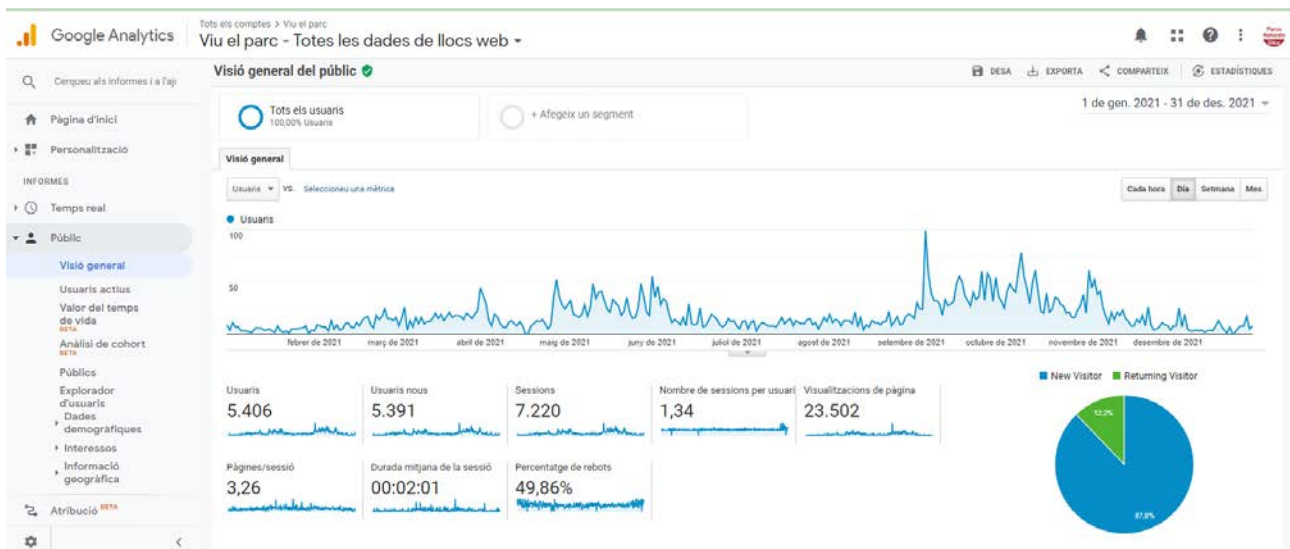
Google Analytics

Tots els comptes > Viu el parc
Viu el parc - Totes les dades de llocs web ▾

Cerqueu als informes i a l'aju

Pàgina d'inici
Personalització
INFORMES
Temps real
Públic
Visió general
Usuaris actius
Valor del temps de vida BETA
Anàlisi de cohort BETA
Públics
Explorador d'usuaris
Dades demogràfiques
Interessos
Informació geogràfica
Atribució BETA

Visió general del públic

DESA EXPORTA COMPARTEIX ESTADÍSTIQUES

Tots els usuaris
100,00% Usuaris

+ Afegeix un segment

1 de gen. 2021 - 31 de des. 2021

Visió general

Usuaris ▾ vs. Seleccioneu una mètrica

Cada hora Dia Setmana Mes

Usuaris
100
50

febrer de 2021 març de 2021 abril de 2021 maig de 2021 juny de 2021 juliol de 2021 agost de 2021 setembre de 2021 octubre de 2021 novembre de 2021 desembre de 2021

New Visitor Returning Visitor

| Usuaris | Usuaris nous | Sessions | Nombre de sessions per usuari | Visualitzacions de pàgina |
|---|---|---|---|---|
| 5.406 | 5.391 | 7.220 | 1,34 | 23.502 |

| Pàgines/sessió | Durada mitjana de la sessió | Percentatge de rebots |
|---|---|---|
| 3,26 | 00:02:01 | 49,86% |

12,2%
87,8%